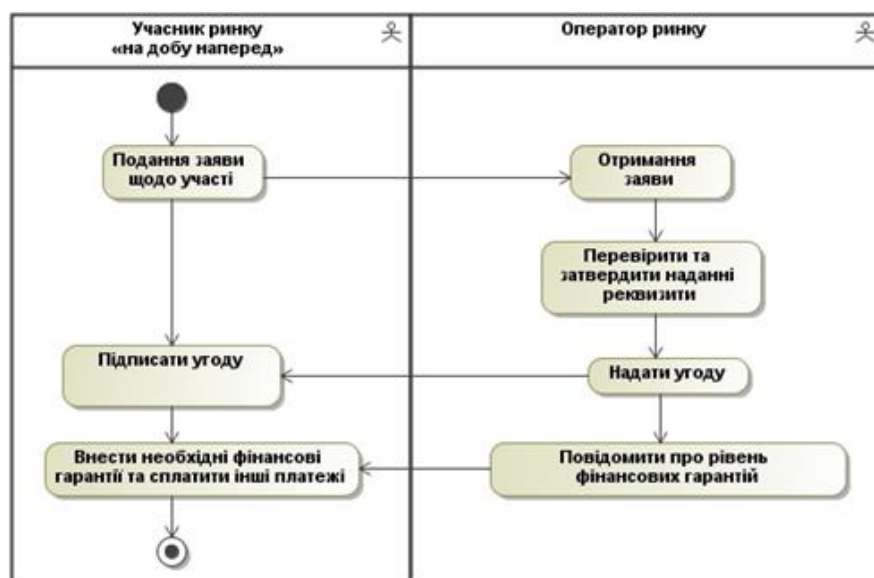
Учасник ринку «на добу наперед»

Оператор ринку

Подання заяви щодо участі

Отримання заяви

Перевірити та затвердити наданні реквизити

Підписати угоду

Надати угоду

Внести необхідні фінансові гарантії та сплатити інші платежі

Повідомити про рівень фінансових гарантій